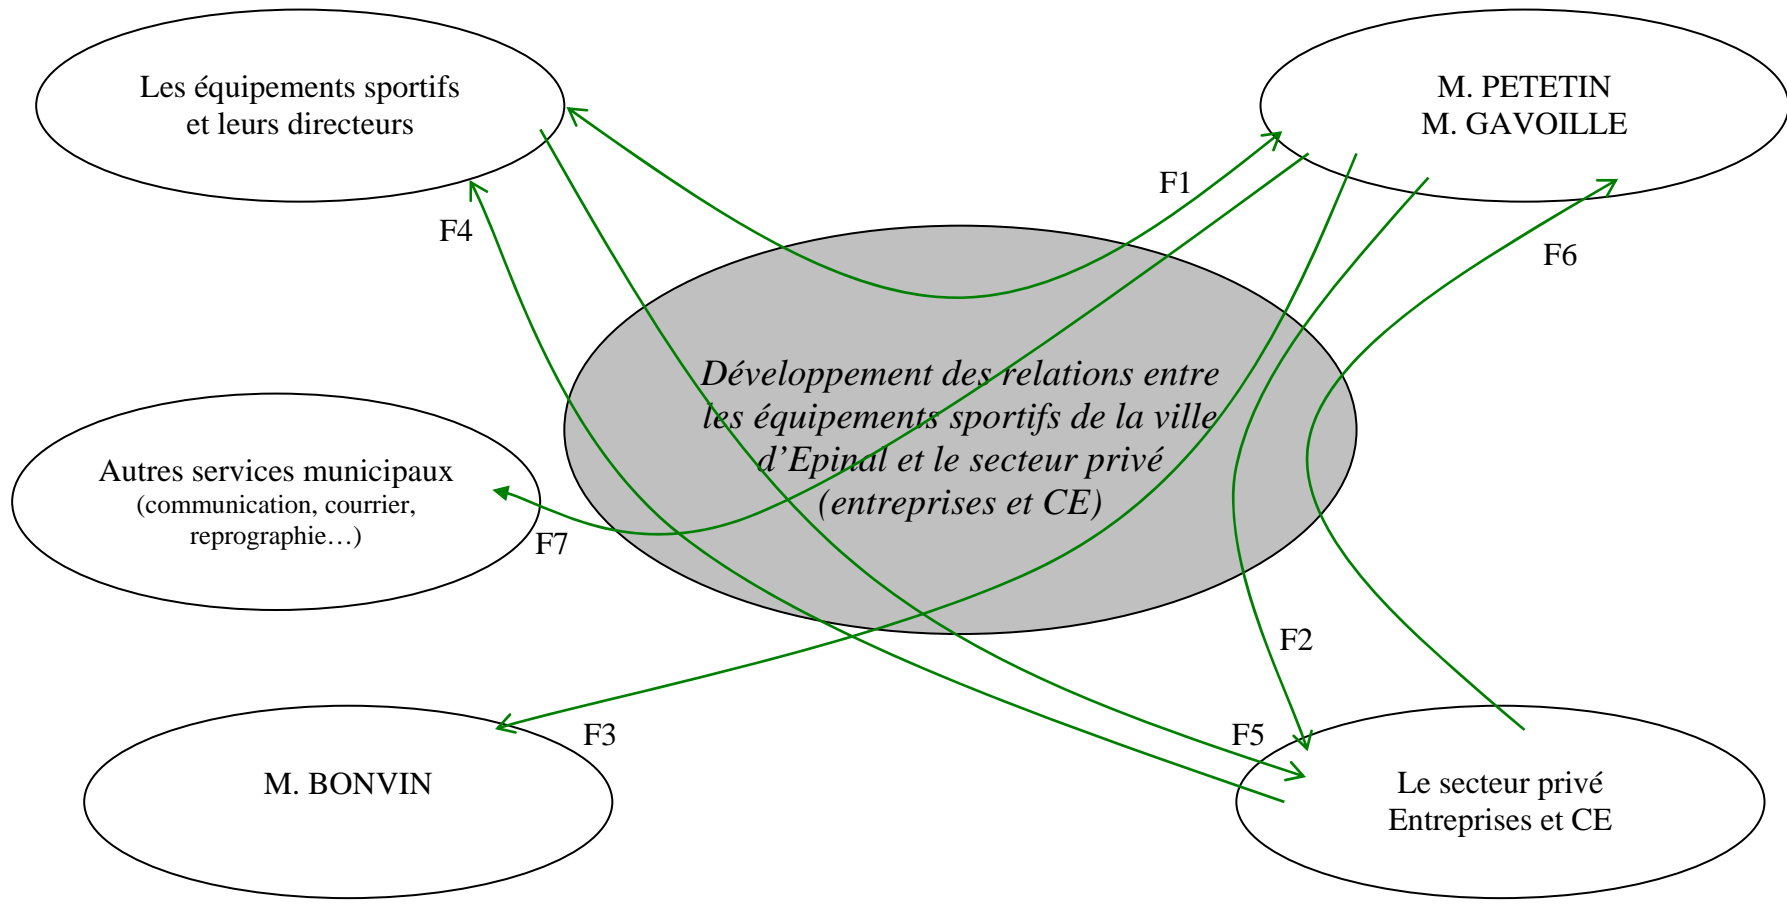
Les équipements sportifs et leurs directeurs

M. PETETIN
M. GAVOILLE

F1

F4

F6

Développement des relations entre les équipements sportifs de la ville d'Epinal et le secteur privé (entreprises et CE)

Autres services municipaux
(communication, courrier, reprographie…)

F7

F2

F3

F5

M. BONVIN

Le secteur privé
Entreprises et CE